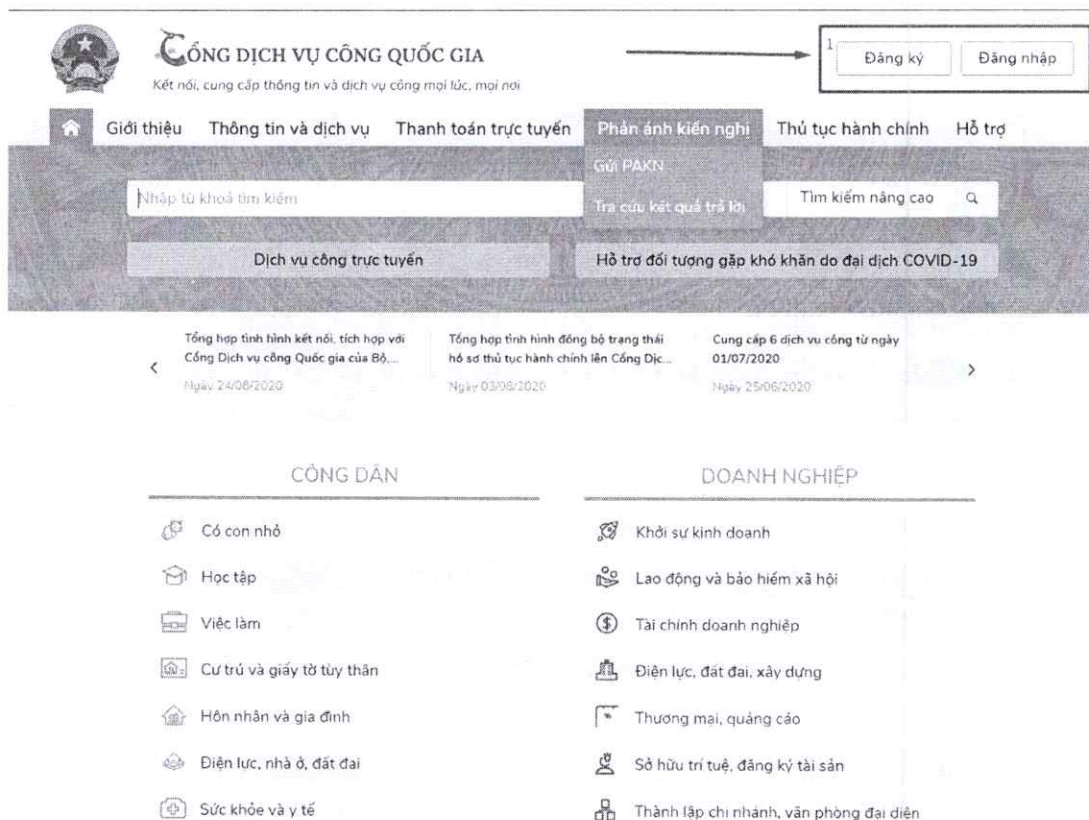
CỔNG DỊCH VỤ CÔNG QUỐC GIA
Kết nối, cung cấp thông tin và dịch vụ công mọi lúc, mọi nơi

1

Đăng ký

Đăng nhập

Giới thiệu Thông tin và dịch vụ Thanh toán trực tuyến Phản ánh kiến nghị Thủ tục hành chính Hỗ trợ

Gửi PAKN

Tra cứu kết quả trả lời

Nhập từ khoá tìm kiếm

Tìm kiếm nâng cao

Dịch vụ công trực tuyến

Hỗ trợ đối tượng gặp khó khăn do đại dịch COVID-19

Tổng hợp tình hình kết nối, tích hợp với Cổng Dịch vụ công Quốc gia của Bộ,...
Ngày 24/08/2020

Tổng hợp tình hình đồng bộ trạng thái hồ sơ thủ tục hành chính lên Cổng Dịc...
Ngày 03/08/2020

Cung cấp 6 dịch vụ công từ ngày 01/07/2020
Ngày 25/06/2020

CÔNG DÂN

Có con nhỏ
Học tập
Việc làm
Cư trú và giấy tờ tùy thân
Hôn nhân và gia đình
Điện lực, nhà ở, đất đai
Sức khỏe và y tế

DOANH NGHIỆP

Khởi sự kinh doanh
Lao động và bảo hiểm xã hội
Tài chính doanh nghiệp
Điện lực, đất đai, xây dựng
Thương mại, quảng cáo
Sở hữu trí tuệ, đăng ký tài sản
Thành lập chi nhánh, văn phòng đại diện